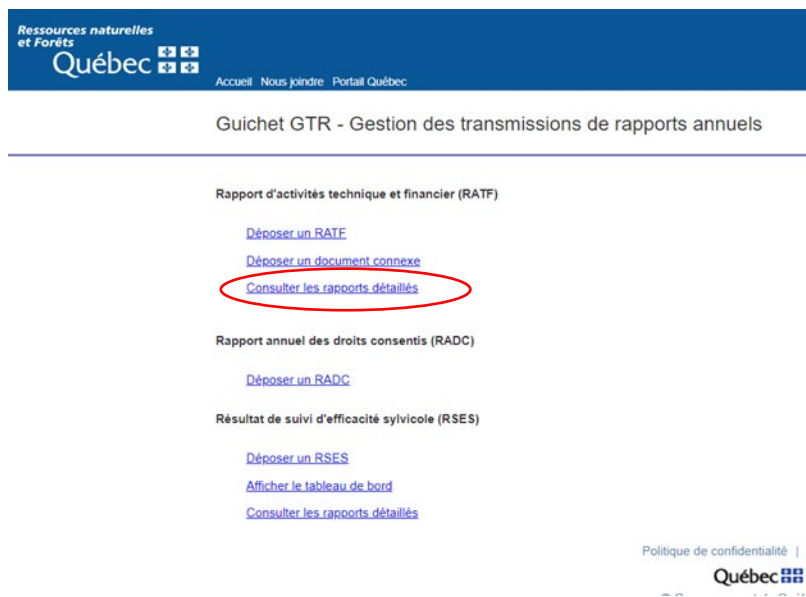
Ressources naturelles et Forêts
Québec

Accueil Nous joindre Portail Québec

Guichet GTR - Gestion des transmissions de rapports annuels

Rapport d'activités technique et financier (RATF)

Déposer un RATF

Déposer un document connexe

Consulter les rapports détaillés

Rapport annuel des droits consentis (RADC)

Déposer un RADC

Résultat de suivi d'efficacité sylvicole (RSES)

Déposer un RSES

Afficher le tableau de bord

Consulter les rapports détaillés

Politique de confidentialité |

Québec

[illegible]